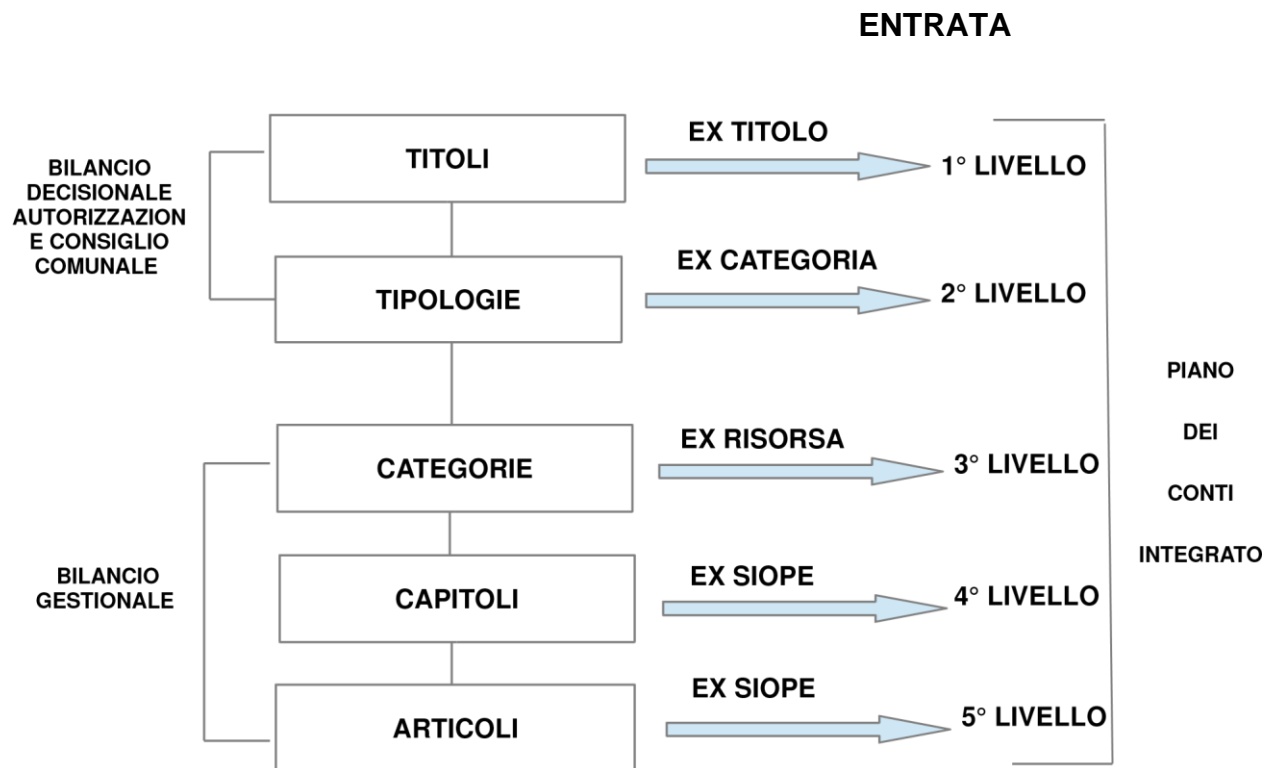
ENTRATA

BILANCIO DECISIONALE AUTORIZZAZION E CONSIGLIO COMUNALE

TITOLI

EX TITOLO

1° LIVELLO

TIPOLOGIE

EX CATEGORIA

2° LIVELLO

BILANCIO GESTIONALE

CATEGORIE

EX RISORSA

3° LIVELLO

CAPITOLI

EX SIOPE

4° LIVELLO

ARTICOLI

EX SIOPE

5° LIVELLO

PIANO

DEI

CONTI

INTEGRATO